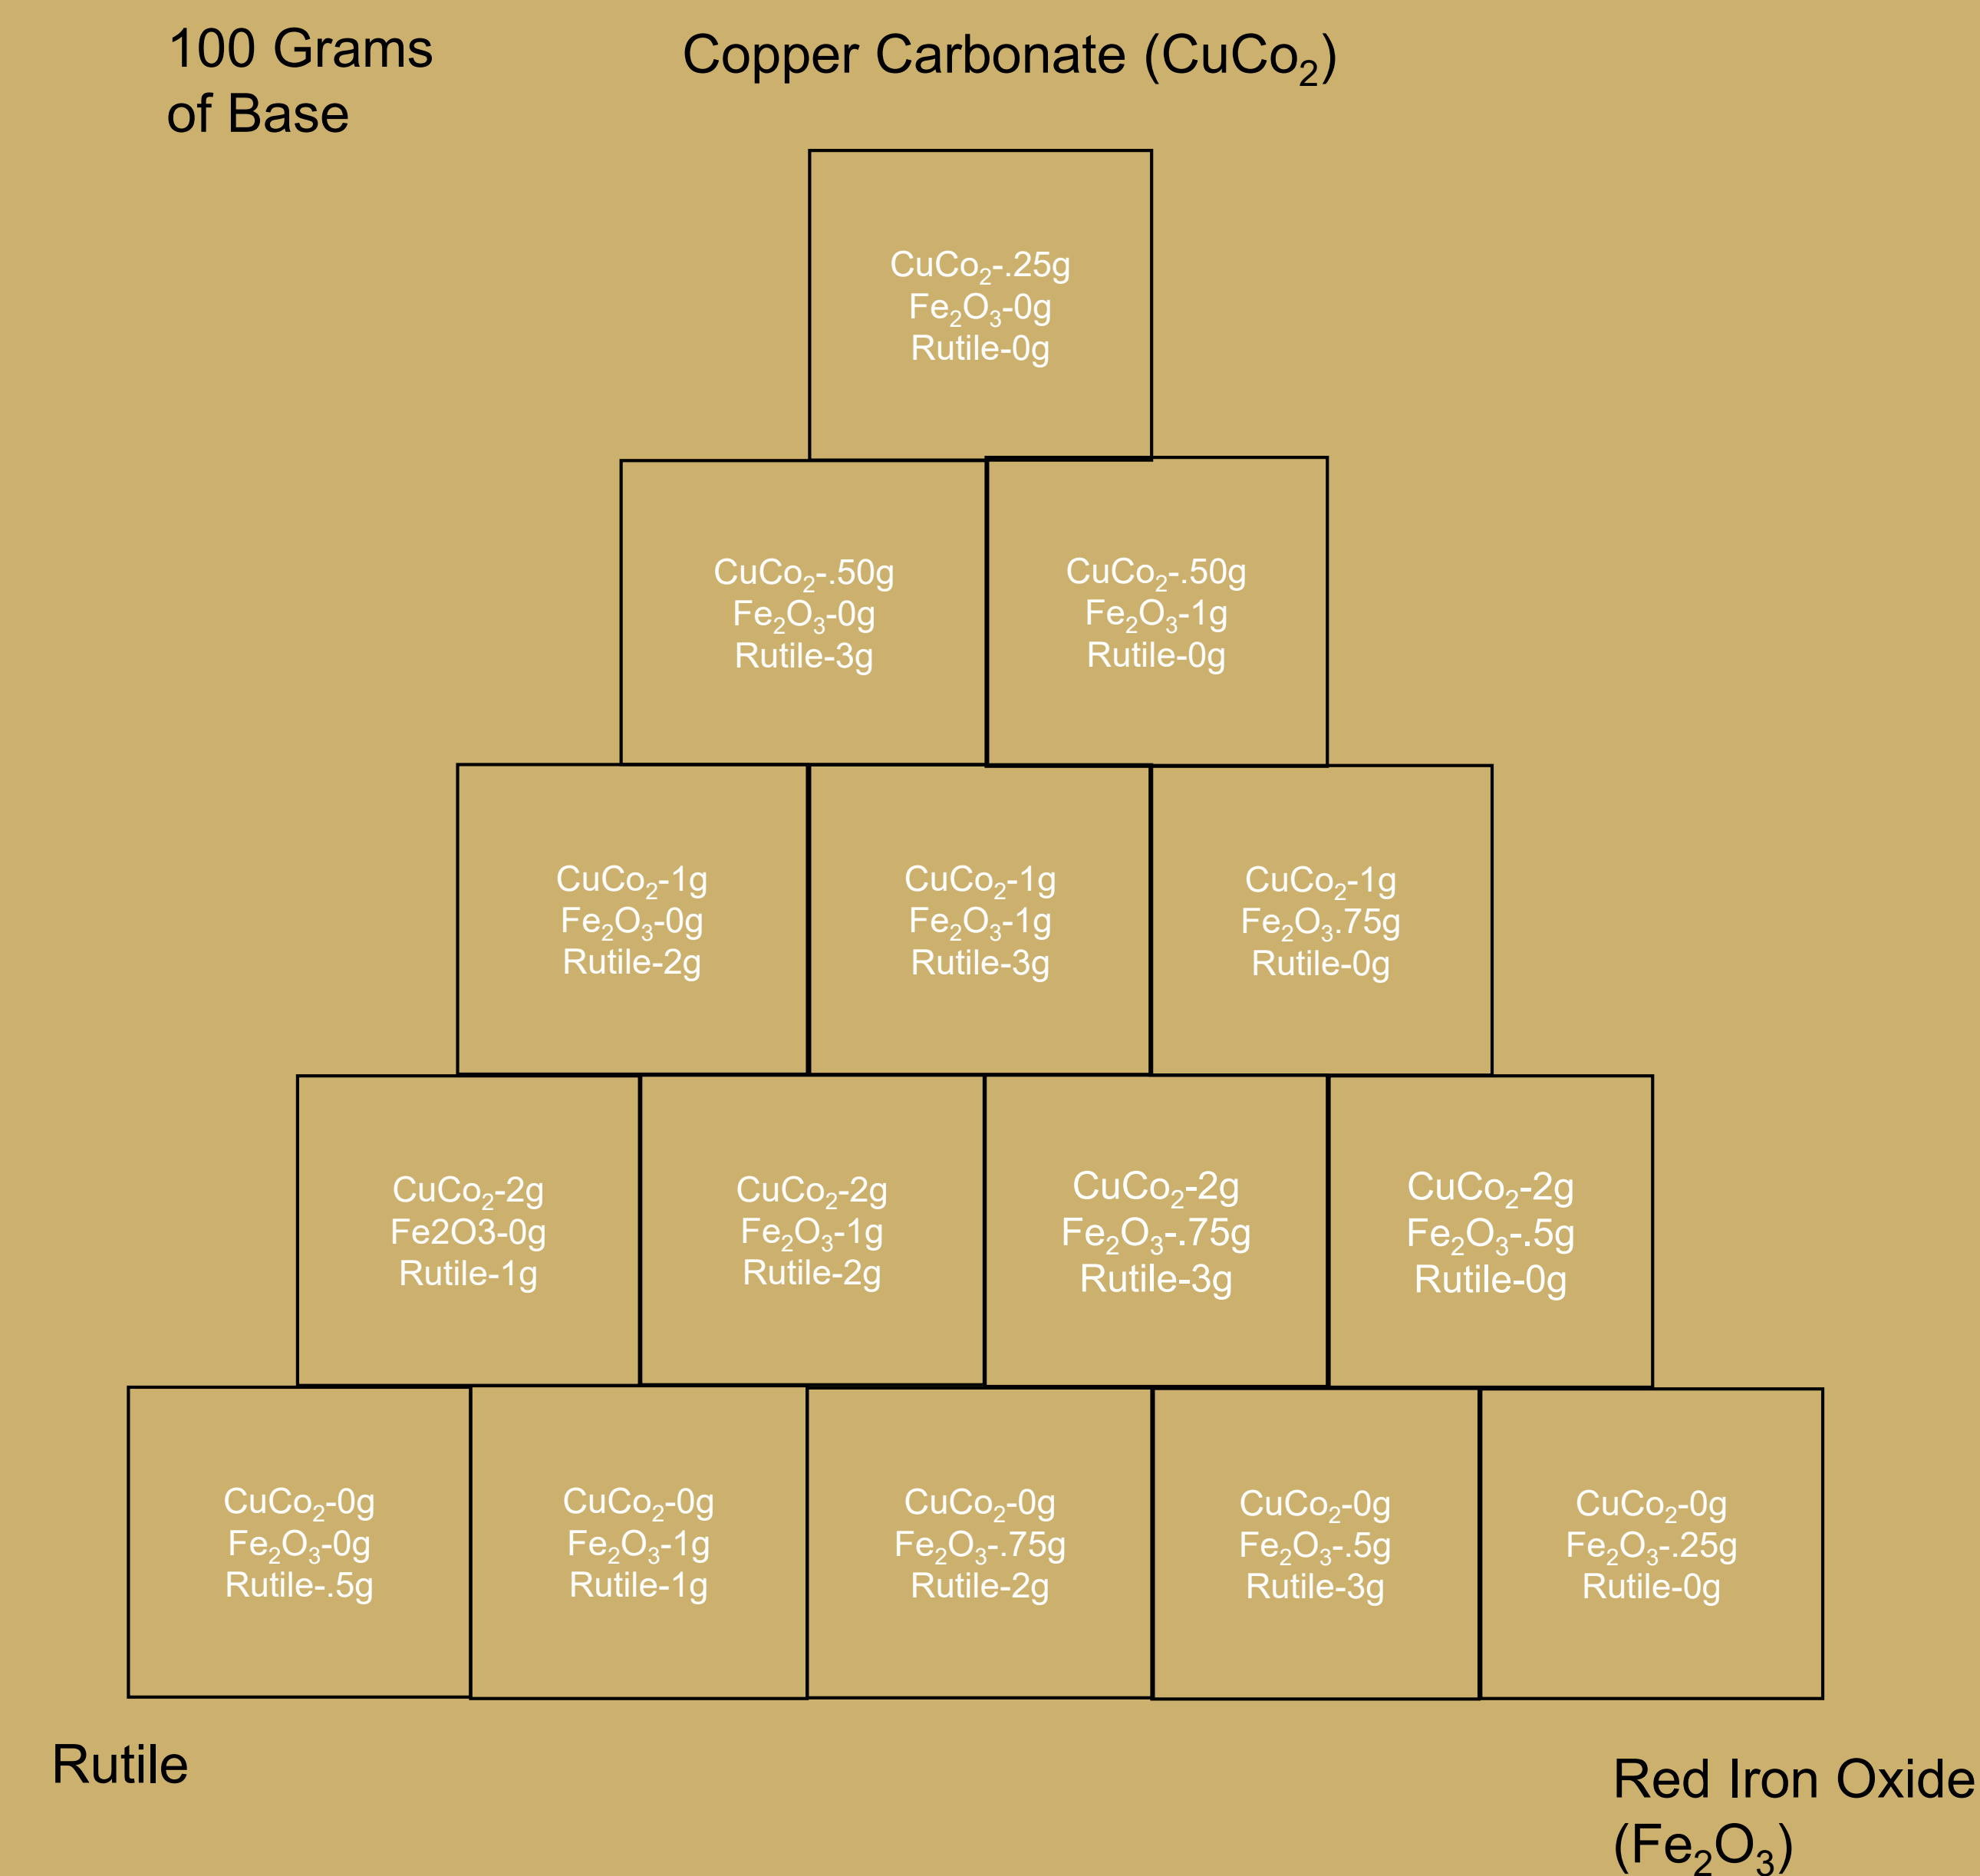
100 Grams of Base

Copper Carbonate ($CuCo_2$)

$CuCo_2$-.25g
$Fe_2O_3$-0g
Rutile-0g

$CuCo_2$-.50g
$Fe_2O_3$-0g
Rutile-3g

$CuCo_2$-.50g
$Fe_2O_3$-1g
Rutile-0g

$CuCo_2$-1g
$Fe_2O_3$-0g
Rutile-2g

$CuCo_2$-1g
$Fe_2O_3$-1g
Rutile-3g

$CuCo_2$-1g
$Fe_2O_3$.75g
Rutile-0g

$CuCo_2$-2g
Fe2O3-0g
Rutile-1g

$CuCo_2$-2g
$Fe_2O_3$-1g
Rutile-2g

$CuCo_2$-2g
$Fe_2O_3$-.75g
Rutile-3g

$CuCo_2$-2g
$Fe_2O_3$-.5g
Rutile-0g

$CuCo_2$-0g
$Fe_2O_3$-0g
Rutile-.5g

$CuCo_2$-0g
$Fe_2O_3$-1g
Rutile-1g

$CuCo_2$-0g
$Fe_2O_3$-.75g
Rutile-2g

$CuCo_2$-0g
$Fe_2O_3$-.5g
Rutile-3g

$CuCo_2$-0g
$Fe_2O_3$-.25g
Rutile-0g

Rutile

Red Iron Oxide ($Fe_2O_3$)